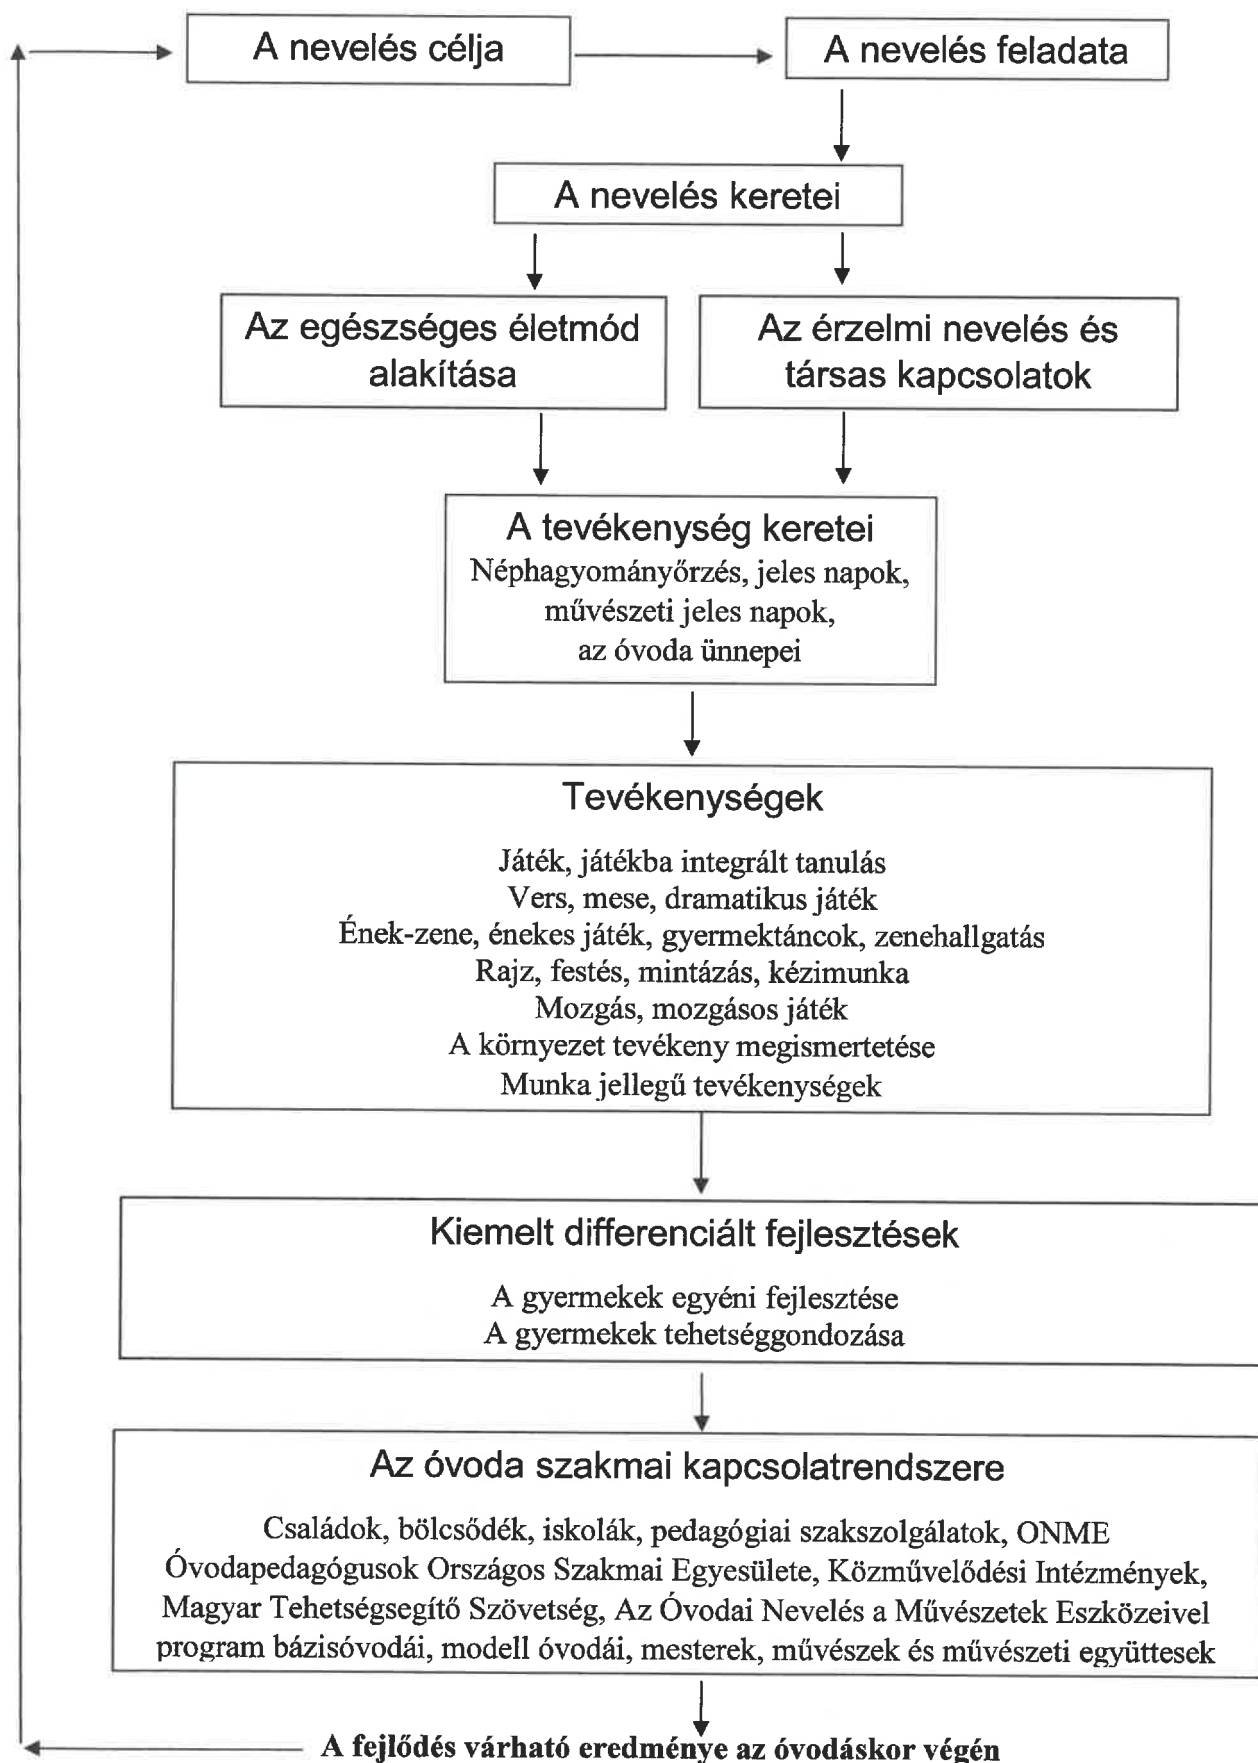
A nevelés célja

A nevelés feladata

A nevelés keretei

Az egészséges életmód alakítása

Az érzelmi nevelés és társas kapcsolatok

A tevékenység keretei
Néphagyományőrzés, jeles napok, művészeti jeles napok, az óvoda ünnepei

Tevékenységek

Játék, játékba integrált tanulás
Vers, mese, dramatikus játék
Ének-zene, énekes játék, gyermektáncok, zenehallgatás
Rajz, festés, mintázás, kézimunka
Mozgás, mozgásos játék
A környezet tevékeny megismertetése
Munka jellegű tevékenységek

Kiemelt differenciált fejlesztések

A gyermekek egyéni fejlesztése
A gyermekek tehetséggondozása

Az óvoda szakmai kapcsolatrendszere

Családok, bölcsődék, iskolák, pedagógiai szakszolgálatok, ONME Óvodapedagógusok Országos Szakmai Egyesülete, Közművelődési Intézmények, Magyar Tehetségsegítő Szövetség, Az Óvodai Nevelés a Művészetek Eszközeivel program bázisóvodái, modell óvodái, mesterek, művészek és művészeti együttesek

A fejlődés várható eredménye az óvodáskor végén